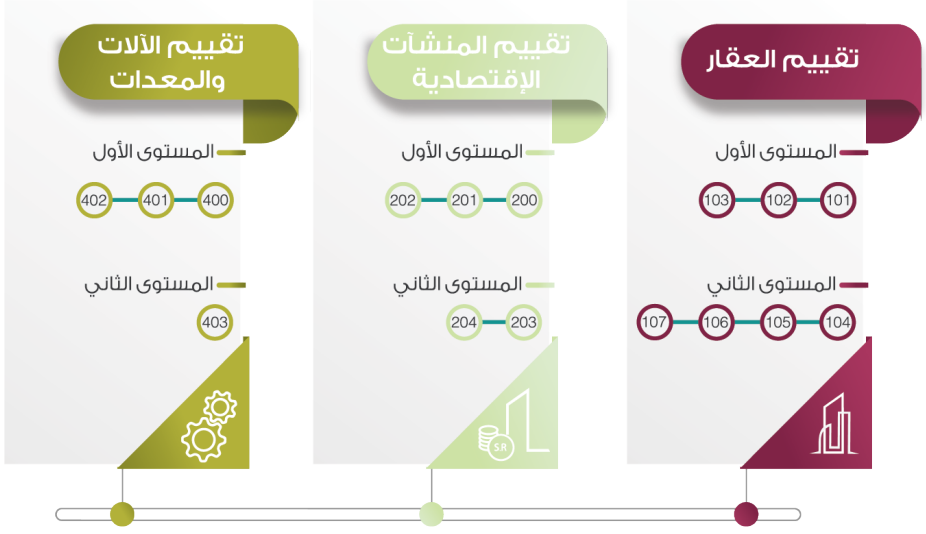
تقييم العقار

المستوى الأول

101 102 103

المستوى الثاني

104 105 106 107

تقييم المنشآت الإقتصادية

المستوى الأول

200 201 202

المستوى الثاني

203 204

تقييم الآلات والمعدات

المستوى الأول

400 401 402

المستوى الثاني

403

SR